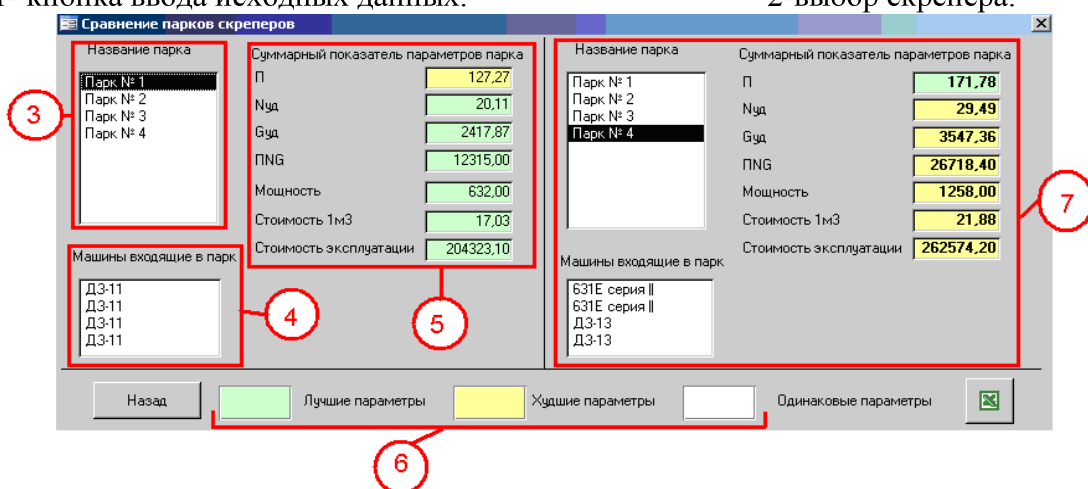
1- кнопка ввода исходных данных; 2-выбор скрепера.

Сравнение парков скреперов

Название парка
Парк № 1
Парк № 2
Парк № 3
Парк № 4

Суммарный показатель параметров парка

| | |
|---|---|
| П | 127,27 |
| Nуд | 20,11 |
| Gуд | 2417,87 |
| ПNG | 12315,00 |
| Мощность | 632,00 |
| Стоимость 1м3 | 17,03 |
| Стоимость эксплуатации | 204323,10 |

Машины входящие в парк
ДЗ-11
ДЗ-11
ДЗ-11
ДЗ-11

Название парка
Парк № 1
Парк № 2
Парк № 3
Парк № 4

Суммарный показатель параметров парка

| | |
|---|---|
| П | 171,78 |
| Nуд | 29,49 |
| Gуд | 3547,36 |
| ПNG | 26718,40 |
| Мощность | 1258,00 |
| Стоимость 1м3 | 21,88 |
| Стоимость эксплуатации | 262574,20 |

Машины входящие в парк
631Е серия ||
631Е серия ||
ДЗ-13
ДЗ-13

Назад
Лучшие параметры
Худшие параметры
Одинаковые параметры

3
4
5
6
7